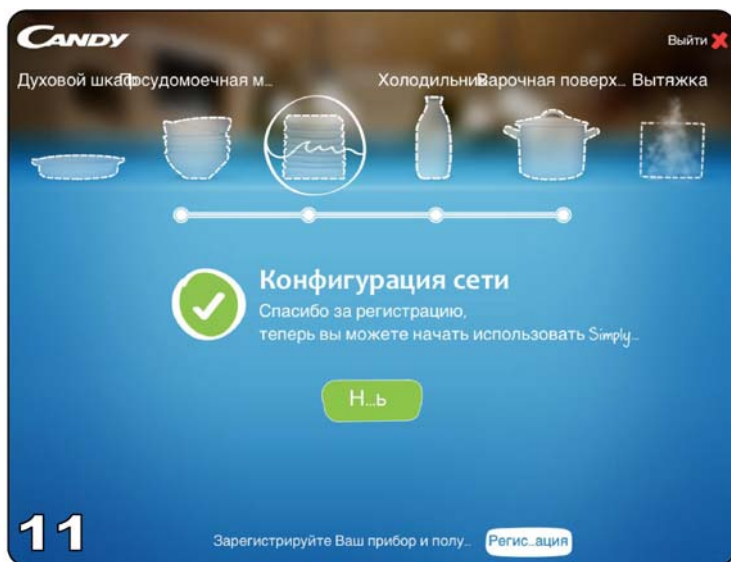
CANDY

Выйти

Духовой шкаф Посудомоечная м... Холодильник Варочная поверх... Вытяжка

Конфигурация сети

Спасибо за регистрацию, теперь вы можете начать использовать Simply...

Н...ь

11

Зарегистрируйте Ваш прибор и полу...

Регис...ация